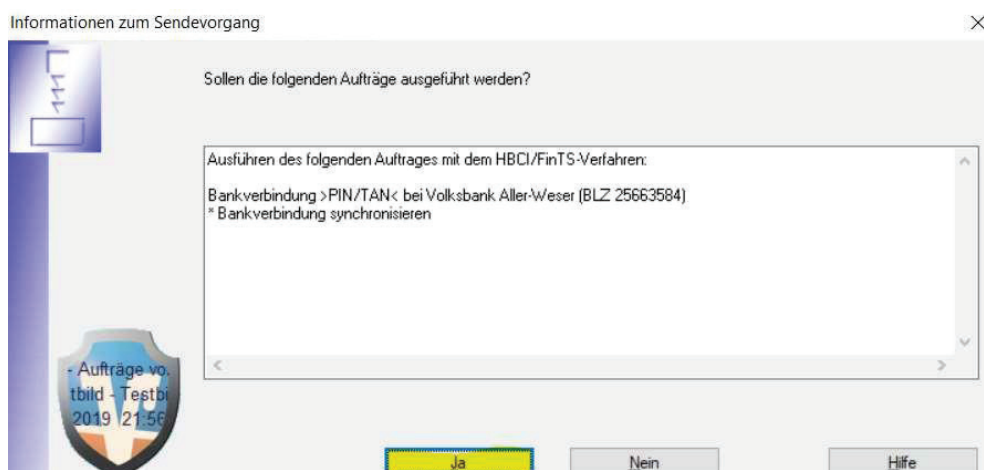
Informationen zum Sendevorgang

×

Sollen die folgenden Aufträge ausgeführt werden?

Ausführen des folgenden Auftrages mit dem HBCI/FinTS-Verfahren:

Bankverbindung >PIN/TAN< bei Volksbank Aller-Weser (BLZ 25663584)
* Bankverbindung synchronisieren

- Aufträge vo
tbild - Testbi
2019 21:56

Ja

Nein

Hilfe